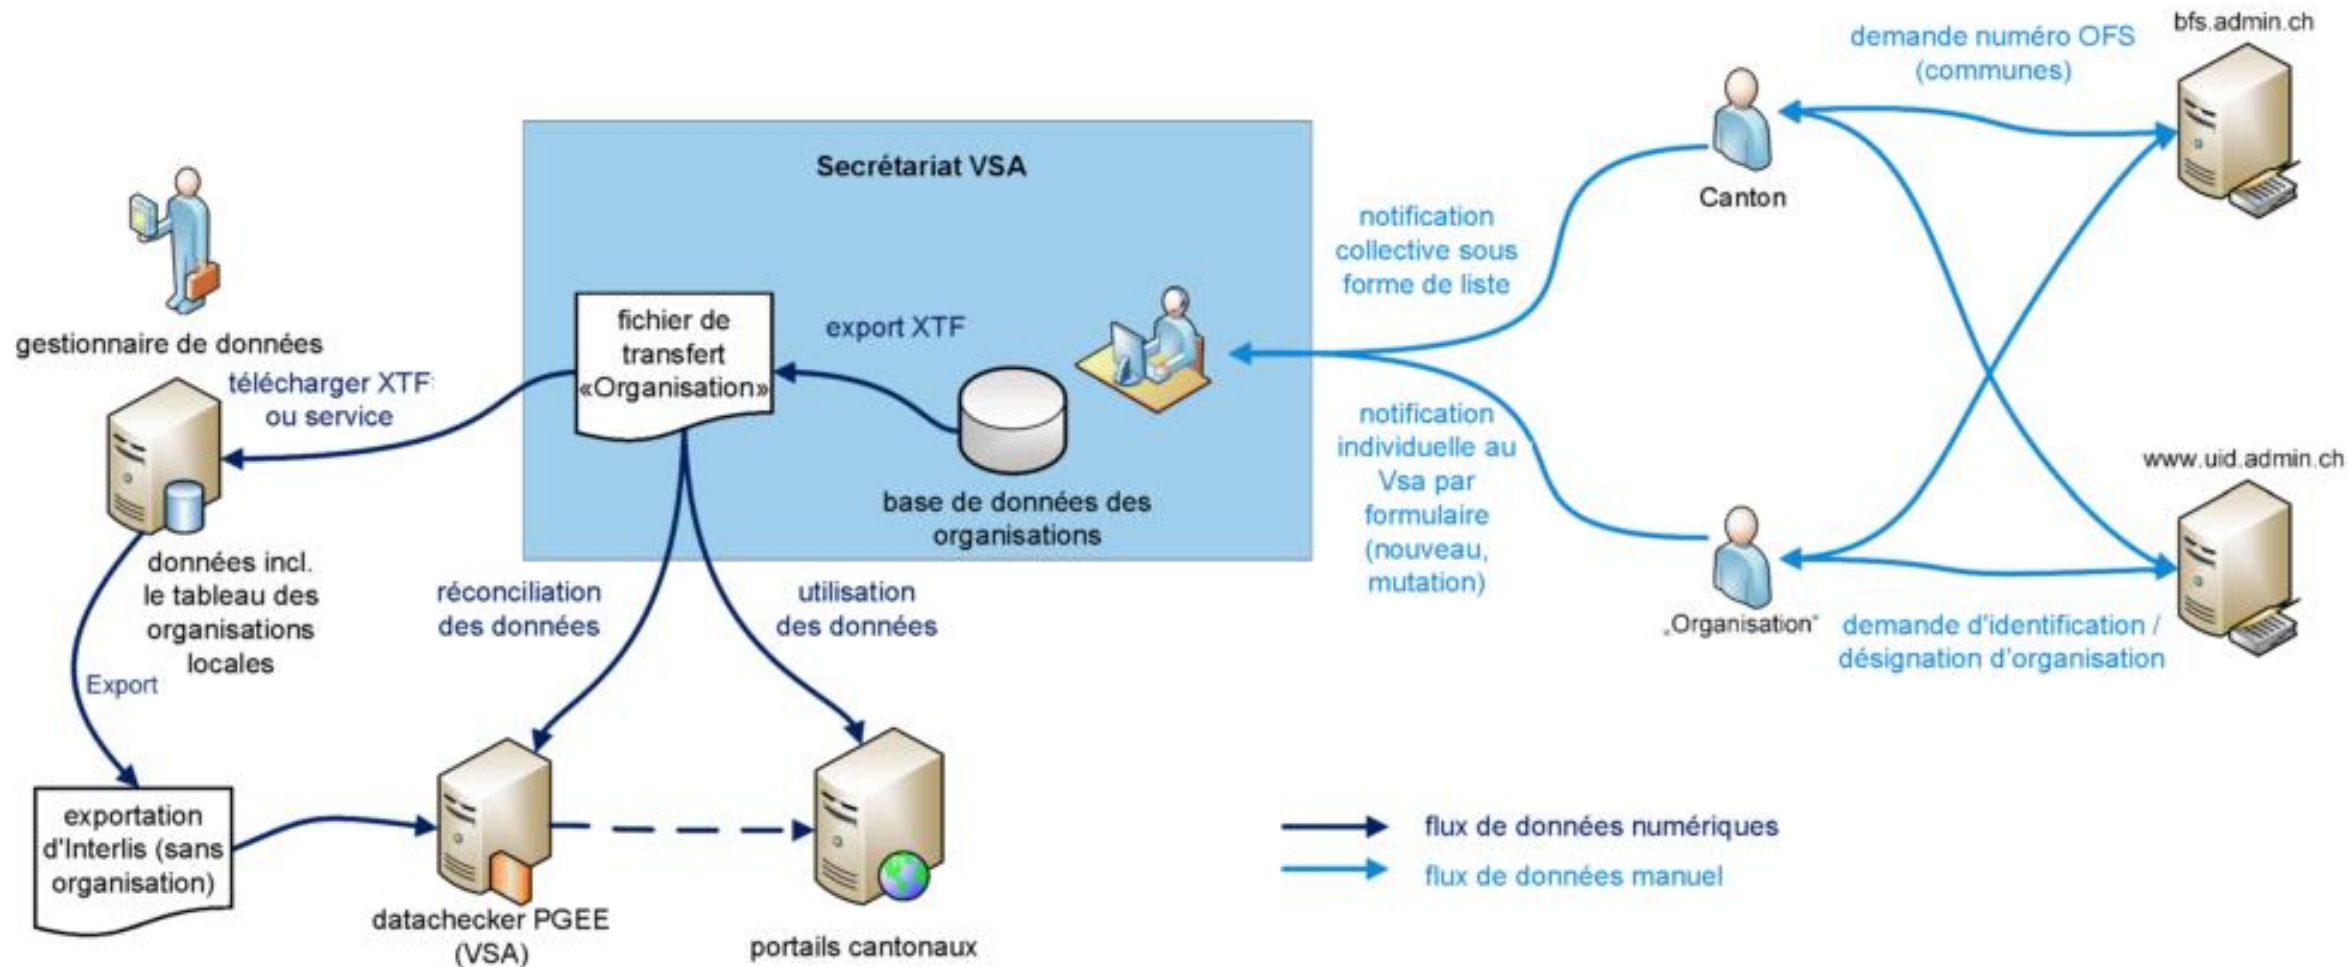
Secrétariat VSA

gestionnaire de données

télécharger XTF ou service

fichier de transfert «Organisation»

export XTF

base de données des organisations

données incl. le tableau des organisations locales

Export

réconciliation des données

utilisation des données

exportation d'Interlis (sans organisation)

datachecker PGEE (VSA)

portails cantonaux

demande numéro OFS (communes)

bfs.admin.ch

Canton

notification collective sous forme de liste

notification individuelle au Vsa par formulaire (nouveau, mutation)

www.uid.admin.ch

„Organisation"

demande d'identification / désignation d'organisation

flux de données numériques

flux de données manuel